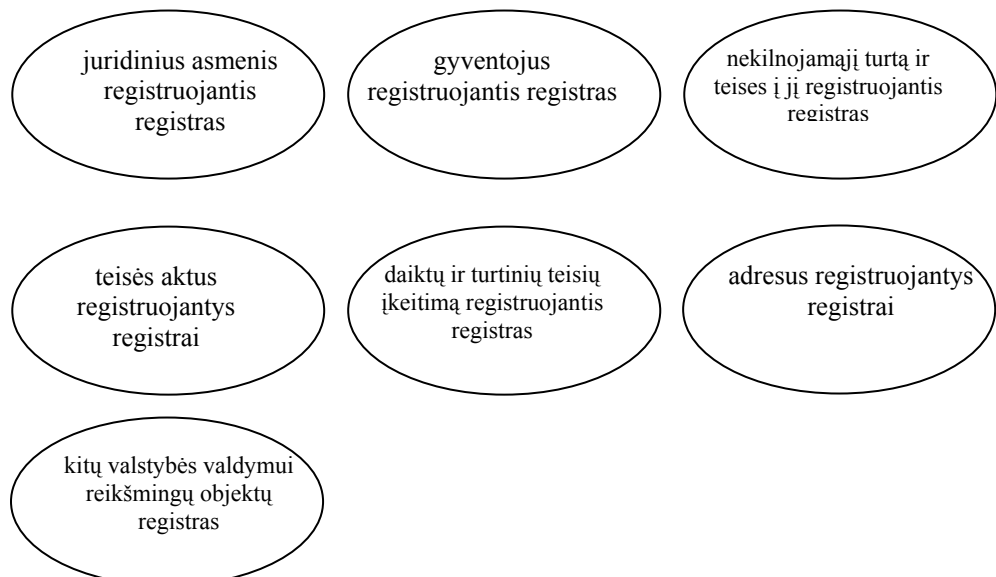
juridinius asmenis registruojantis registras

gyventojus registruojantis registras

nekilnojamąjį turtą ir teises į jį registruojantis registras

teisės aktus registruojantys registrai

daiktų ir turtinių teisių įkeitimą registruojantis registras

adresus registruojantys registrai

kitų valstybės valdymui reikšmingų objektų registras